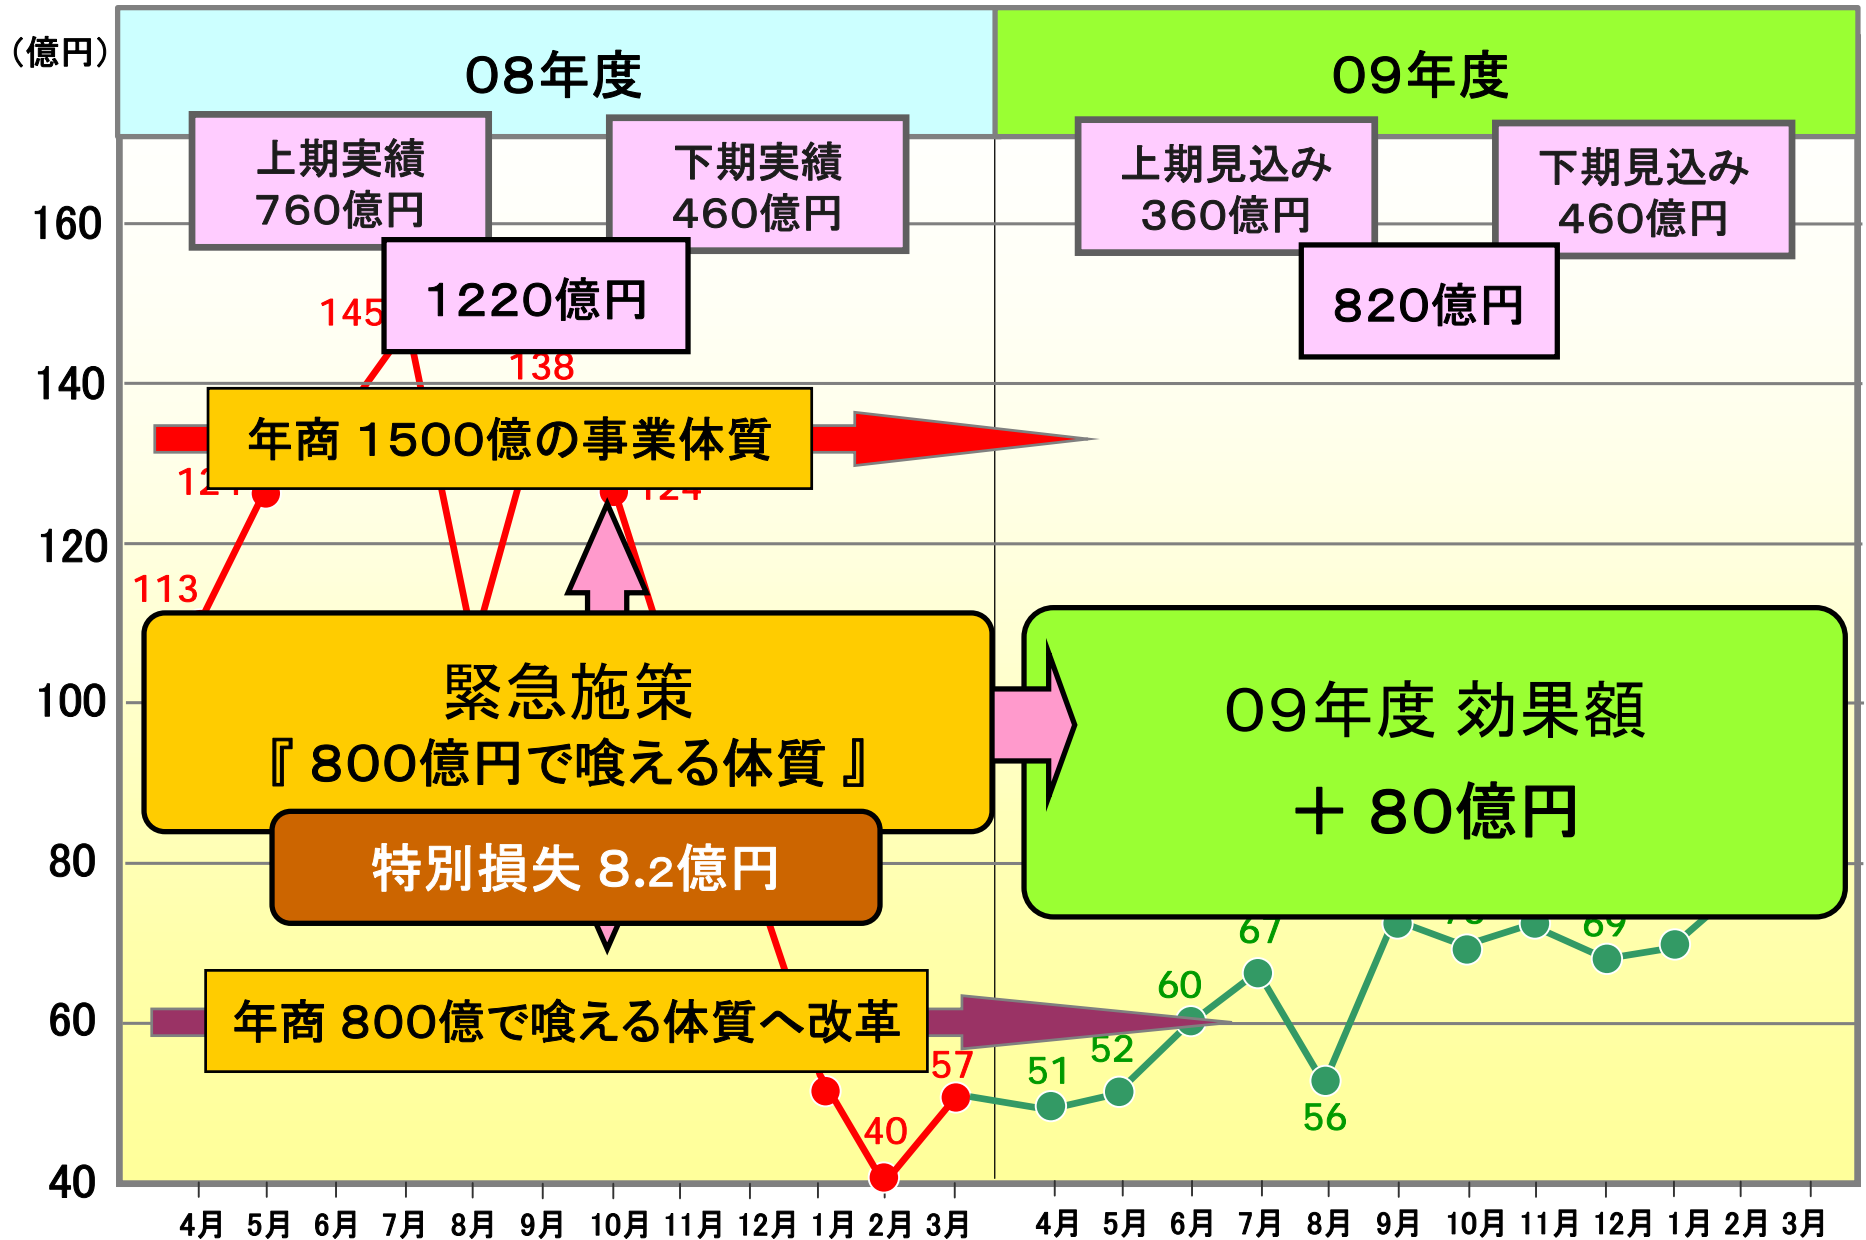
(億円)

08年度

09年度

上期実績
760億円

下期実績
460億円

上期見込み
360億円

下期見込み
460億円

1220億円

820億円

160

140

120

100

80

60

40

145

138

113

年商 1500億の事業体質

緊急施策
『 800億円で喰える体質 』

09年度 効果額
＋ 80億円

特別損失 8.2億円

年商 800億で喰える体質へ改革

57

40

51

52

60

67

56

4月 5月 6月 7月 8月 9月 10月 11月 12月 1月 2月 3月 4月 5月 6月 7月 8月 9月 10月 11月 12月 1月 2月 3月